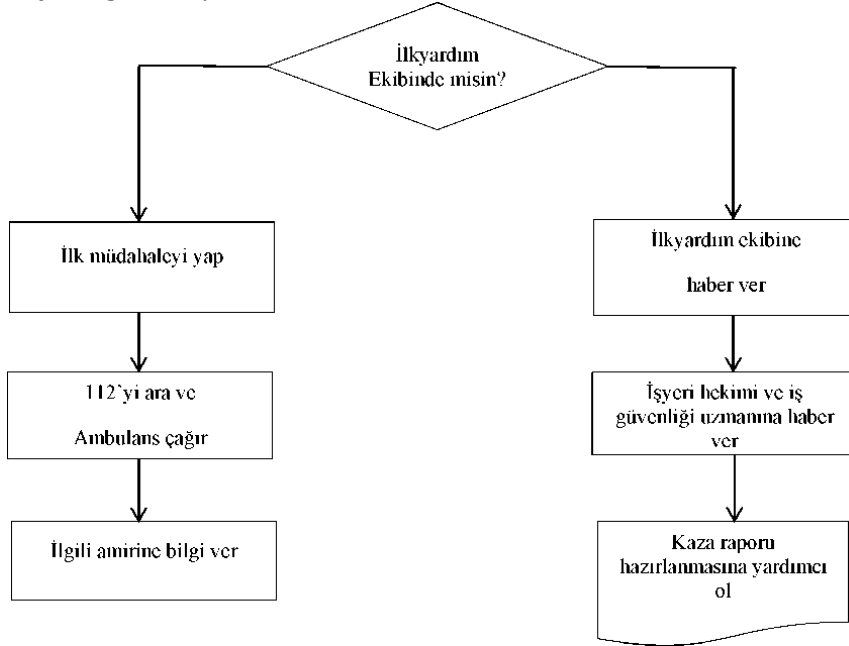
İlkyardım Ekibinde misin?

İlk müdahaleyi yap

112`yi ara ve

Ambulans çağır

İlgili amirine bilgi ver

İlkyardım ekibine

haber ver

İşyeri hekimi ve iş güvenliği uzmanına haber ver

Kaza raporu hazırlanmasına yardımcı ol